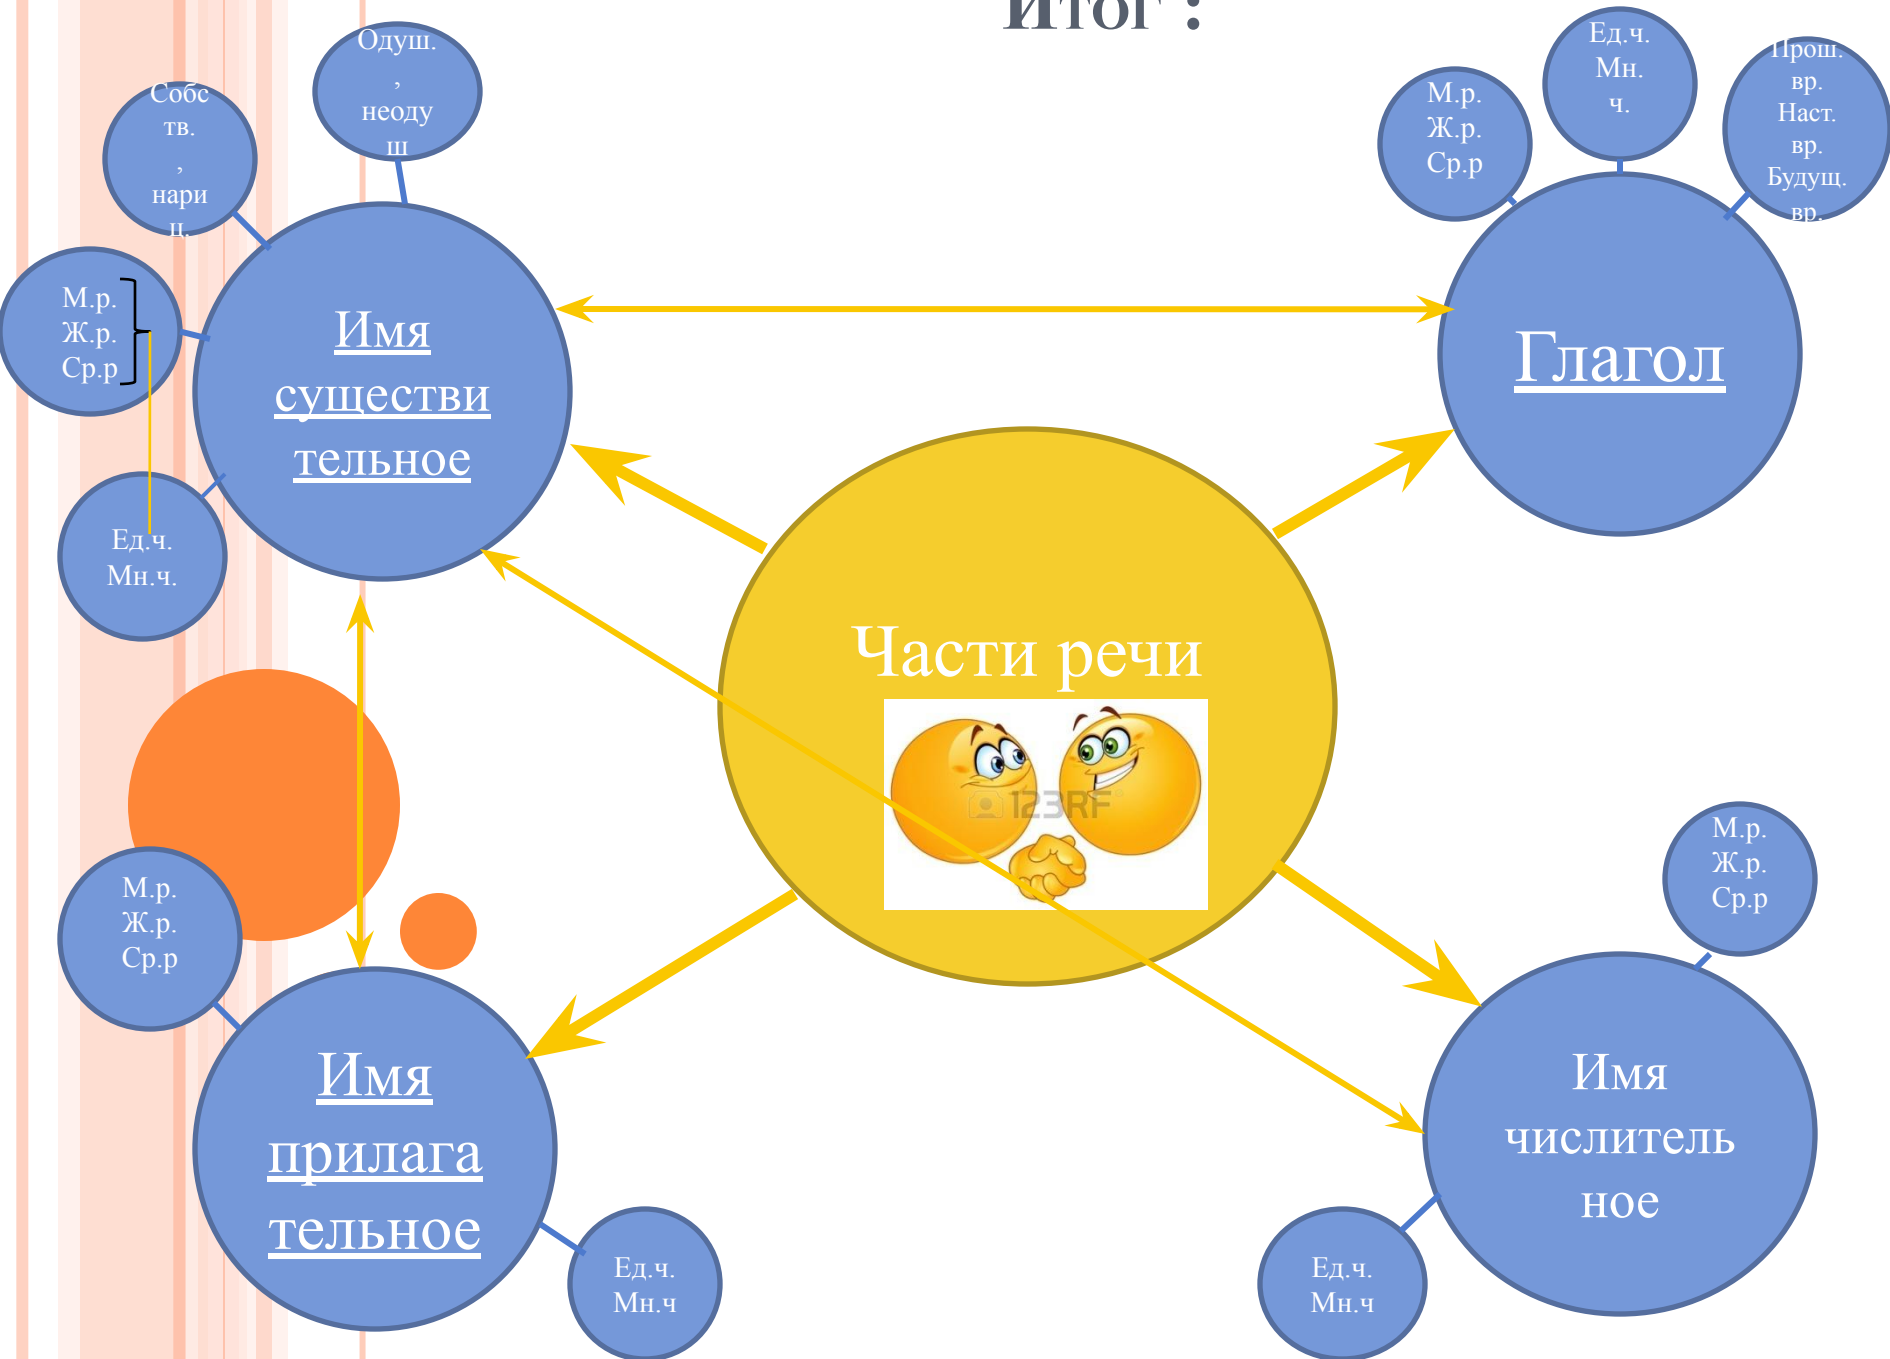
Итог :

Одуш.
,
неоду
ш

Собс
тв.
,
нари
ц.

М.р.
Ж.р.
Ср.р

Имя существительное

Ед.ч.
Мн.ч.

Ед.ч.
Мн.
ч.

М.р.
Ж.р.
Ср.р

Прош.
вр.
Наст.
вр.
Будущ.
вр.

Глагол

Части речи

123RF

М.р.
Ж.р.
Ср.р

Имя прилагательное

Ед.ч.
Мн.ч

М.р.
Ж.р.
Ср.р

Имя числительное

Ед.ч.
Мн.ч